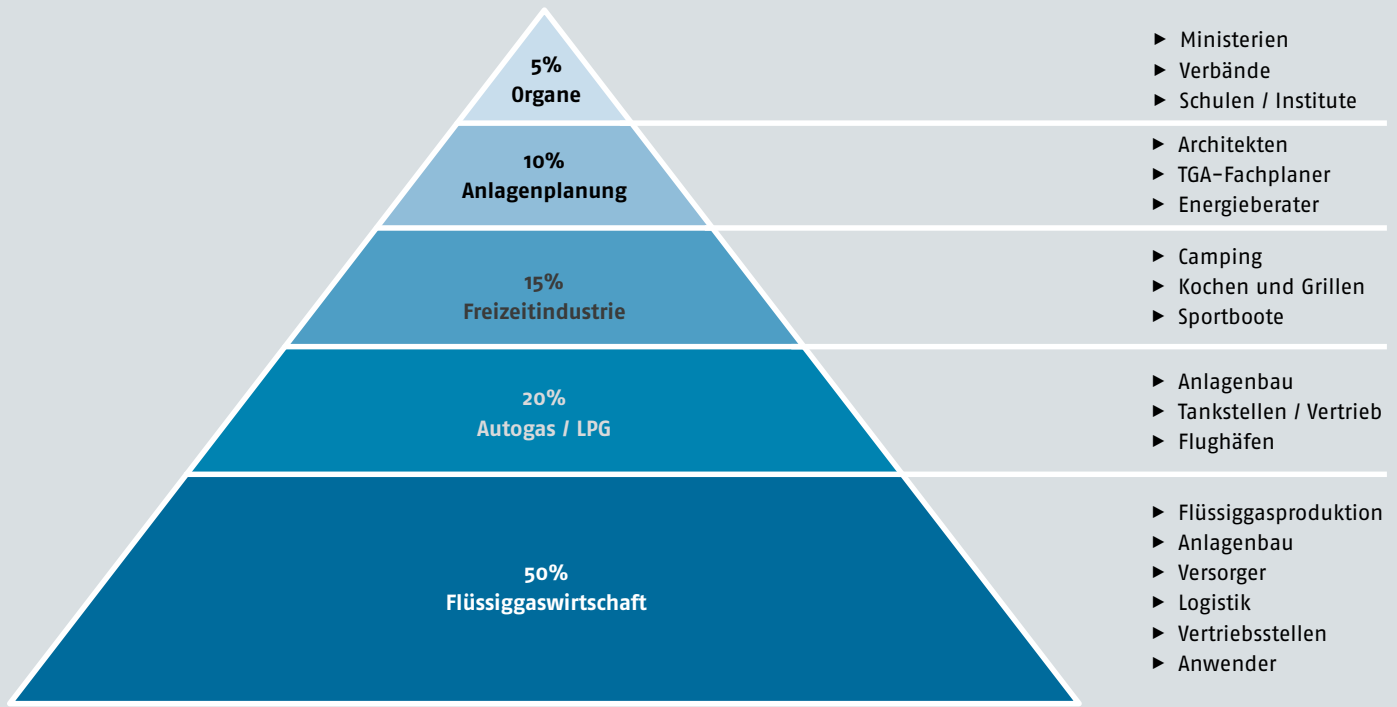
5%
Organe

10%
Anlagenplanung

15%
Freizeitindustrie

20%
Autogas / LPG

50%
Flüssiggaswirtschaft

▶ Ministerien
▶ Verbände
▶ Schulen / Institute

▶ Architekten
▶ TGA-Fachplaner
▶ Energieberater

▶ Camping
▶ Kochen und Grillen
▶ Sportboote

▶ Anlagenbau
▶ Tankstellen / Vertrieb
▶ Flughäfen

▶ Flüssiggasproduktion
▶ Anlagenbau
▶ Versorger
▶ Logistik
▶ Vertriebsstellen
▶ Anwender